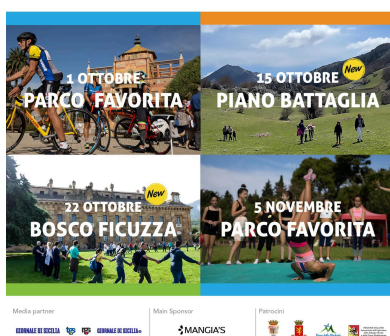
1 OTTOBRE
PARCO FAVORITA

New
15 OTTOBRE
PIANO BATTAGLIA

New
22 OTTOBRE
BOSCO FICUZZA

5 NOVEMBRE
PARCO FAVORITA

Media partner
GIORNALE DI SICILIA
GIORNALE DI SICILIA

Main Sponsor
MANGIA'S

Patrocini